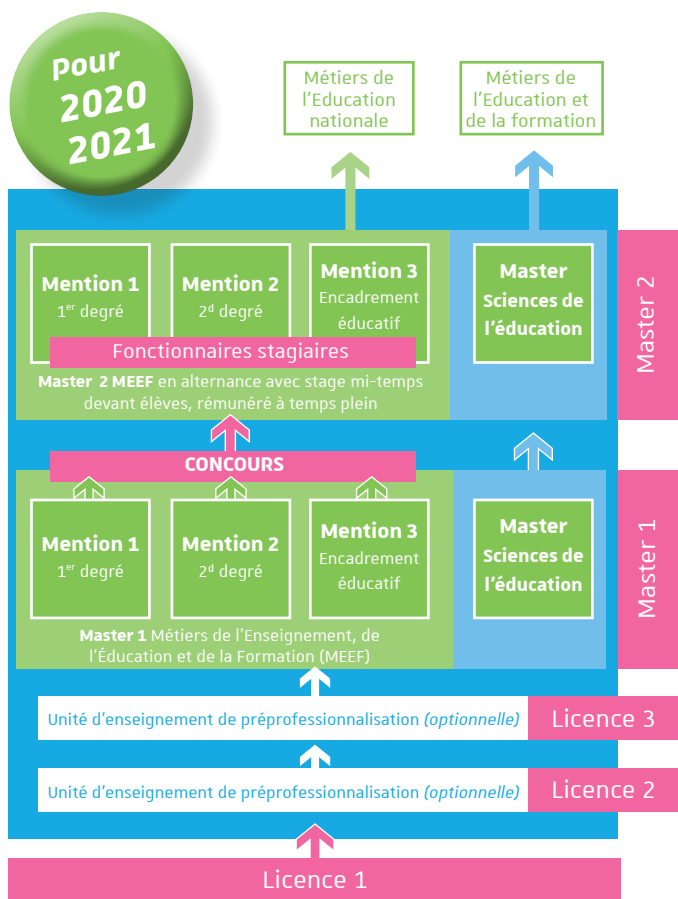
Pour 2020 2021

Métiers de l'Education nationale

Métiers de l'Education et de la formation

Mention 1
$1^{er}$ degré

Mention 2
$2^{d}$ degré

Mention 3
Encadrement éducatif

Master Sciences de l'éducation

Fonctionnaires stagiaires

Master 2 MEEF en alternance avec stage mi-temps devant élèves, rémunéré à temps plein

Master 2

CONCOURS

Mention 1
$1^{er}$ degré

Mention 2
$2^{d}$ degré

Mention 3
Encadrement éducatif

Master Sciences de l'éducation

Master 1 Métiers de l'Enseignement, de l'Éducation et de la Formation (MEEF)

Master 1

Unité d'enseignement de préprofessionnalisation (optionnelle)

Licence 3

Unité d'enseignement de préprofessionnalisation (optionnelle)

Licence 2

Licence 1